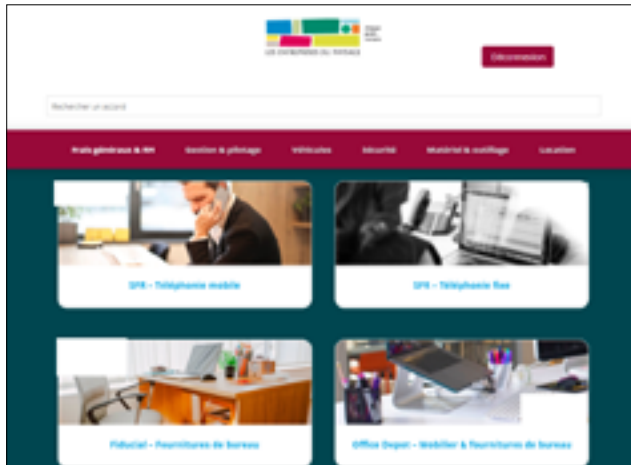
LES ENTREPRISES DU PAYSAGE

Déconnexion

Rechercher un accord

Frais généraux & RH Gestion & pilotage Véhicules Sécurité Matériel & outillage Location

SFR - Téléphonie mobile

SFR - Téléphonie fixe

Fiducial - Fournitures de bureau

Office Depot - Mobilier & fournitures de bureau